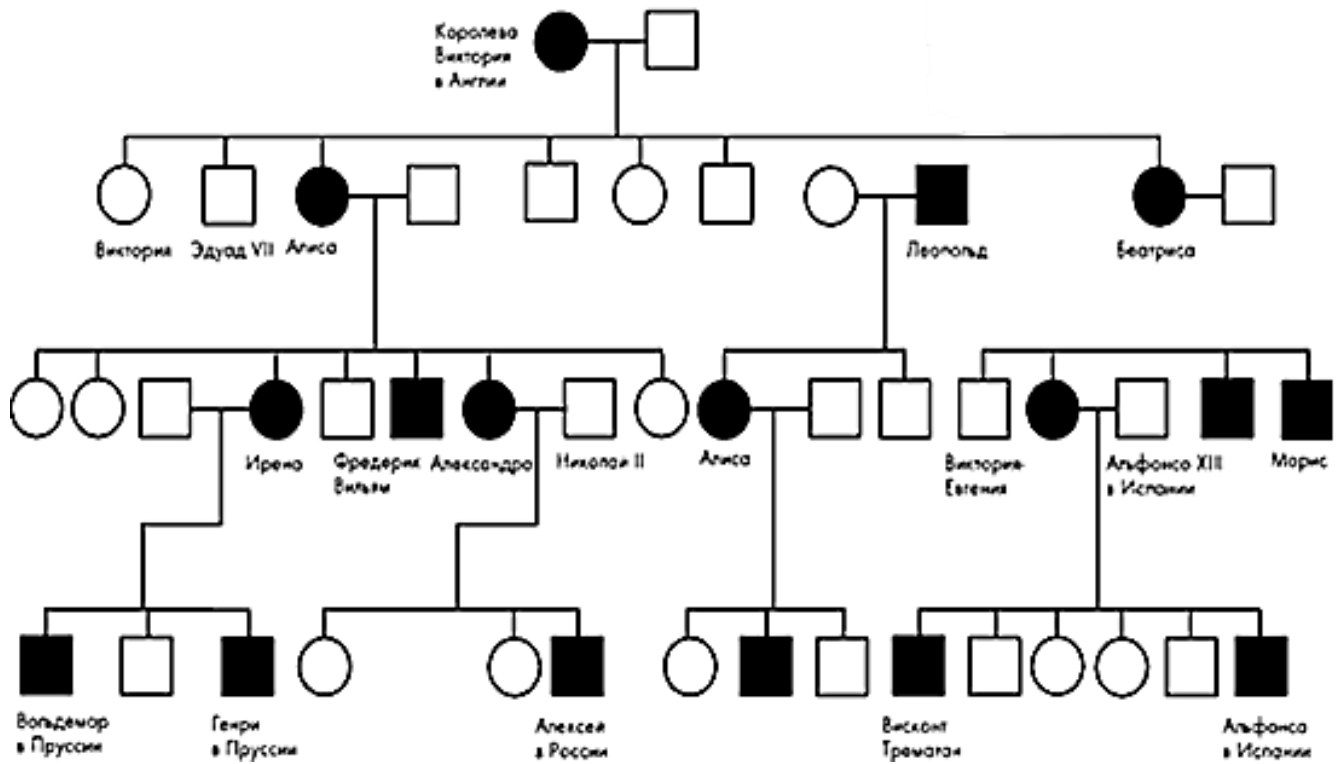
Королева Виктория в Англии

Виктория
Эдуад VII
Алиса
Леопольд
Беатриса

Ирена
Фредерик Вильям
Александра
Николай II
Алиса
Виктория-Евгения
Альфонсо XIII в Испании
Морис

Вольдемар в Пруссии
Генри в Пруссии
Алексей в России
Виконт Трематон
Альфонсо в Испании